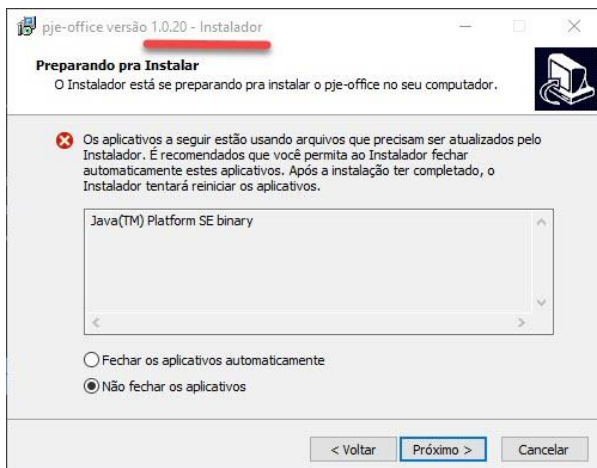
pje-office versão 1.0.20 - Instalador

Preparando pra Instalar
O Instalador está se preparando pra instalar o pje-office no seu computador.

Os aplicativos a seguir estão usando arquivos que precisam ser atualizados pelo Instalador. É recomendados que você permita ao Instalador fechar automaticamente estes aplicativos. Após a instalação ter completado, o Instalador tentará reiniciar os aplicativos.

Java(TM) Platform SE binary

Fechar os aplicativos automaticamente
Não fechar os aplicativos

< Voltar
Próximo >
Cancelar